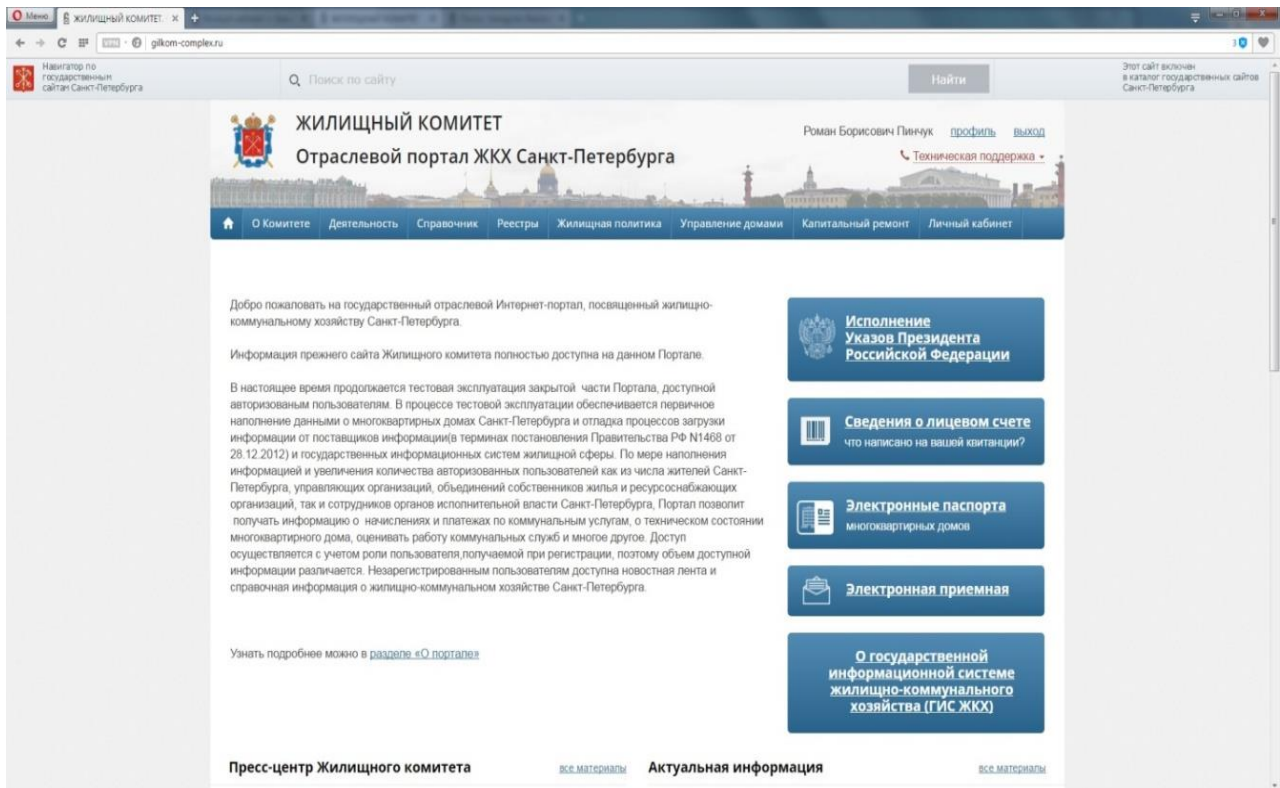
Меню ЖИЛИЩНЫЙ КОМИТЕТ ×

gilkom-complex.ru

Навигатор по государственным сайтам Санкт-Петербурга

Поиск по сайту

Найти

Этот сайт включен в каталог государственных сайтов Санкт-Петербурга

ЖИЛИЩНЫЙ КОМИТЕТ

Отраслевой портал ЖКХ Санкт-Петербурга

Роман Борисович Пинчук профиль выход

Техническая поддержка

О Комитете Деятельность Справочник Реестры Жилищная политика Управление домами Капитальный ремонт Личный кабинет

Добро пожаловать на государственный отраслевой Интернет-портал, посвященный жилищно-коммунальному хозяйству Санкт-Петербурга.

Информация прежнего сайта Жилищного комитета полностью доступна на данном Портале.

В настоящее время продолжается тестовая эксплуатация закрытой части Портала, доступной авторизованым пользователям. В процессе тестовой эксплуатации обеспечивается первичное наполнение данными о многоквартирных домах Санкт-Петербурга и отладка процессов загрузки информации от поставщиков информации(в терминах постановления Правительства РФ N1468 от 28.12.2012) и государственных информационных систем жилищной сферы. По мере наполнения информацией и увеличения количества авторизованных пользователей как из числа жителей Санкт-Петербурга, управляющих организаций, объединений собственников жилья и ресурсоснабжающих организаций, так и сотрудников органов исполнительной власти Санкт-Петербурга, Портал позволит получать информацию о начислениях и платежах по коммунальным услугам, о техническом состоянии многоквартирного дома, оценивать работу коммунальных служб и многое другое. Доступ осуществляется с учетом роли пользователя,получаемой при регистрации, поэтому объем доступной информации различается. Незарегистрированным пользователям доступна новостная лента и справочная информация о жилищно-коммунальном хозяйстве Санкт-Петербурга.

Узнать подробнее можно в разделе «О портале»

Исполнение Указов Президента Российской Федерации

Сведения о лицевом счете
что написано на вашей квитанции?

Электронные паспорта
многоквартирных домов

Электронная приемная

О государственной информационной системе жилищно-коммунального хозяйства (ГИС ЖКХ)

Пресс-центр Жилищного комитета все материалы

Актуальная информация все материалы